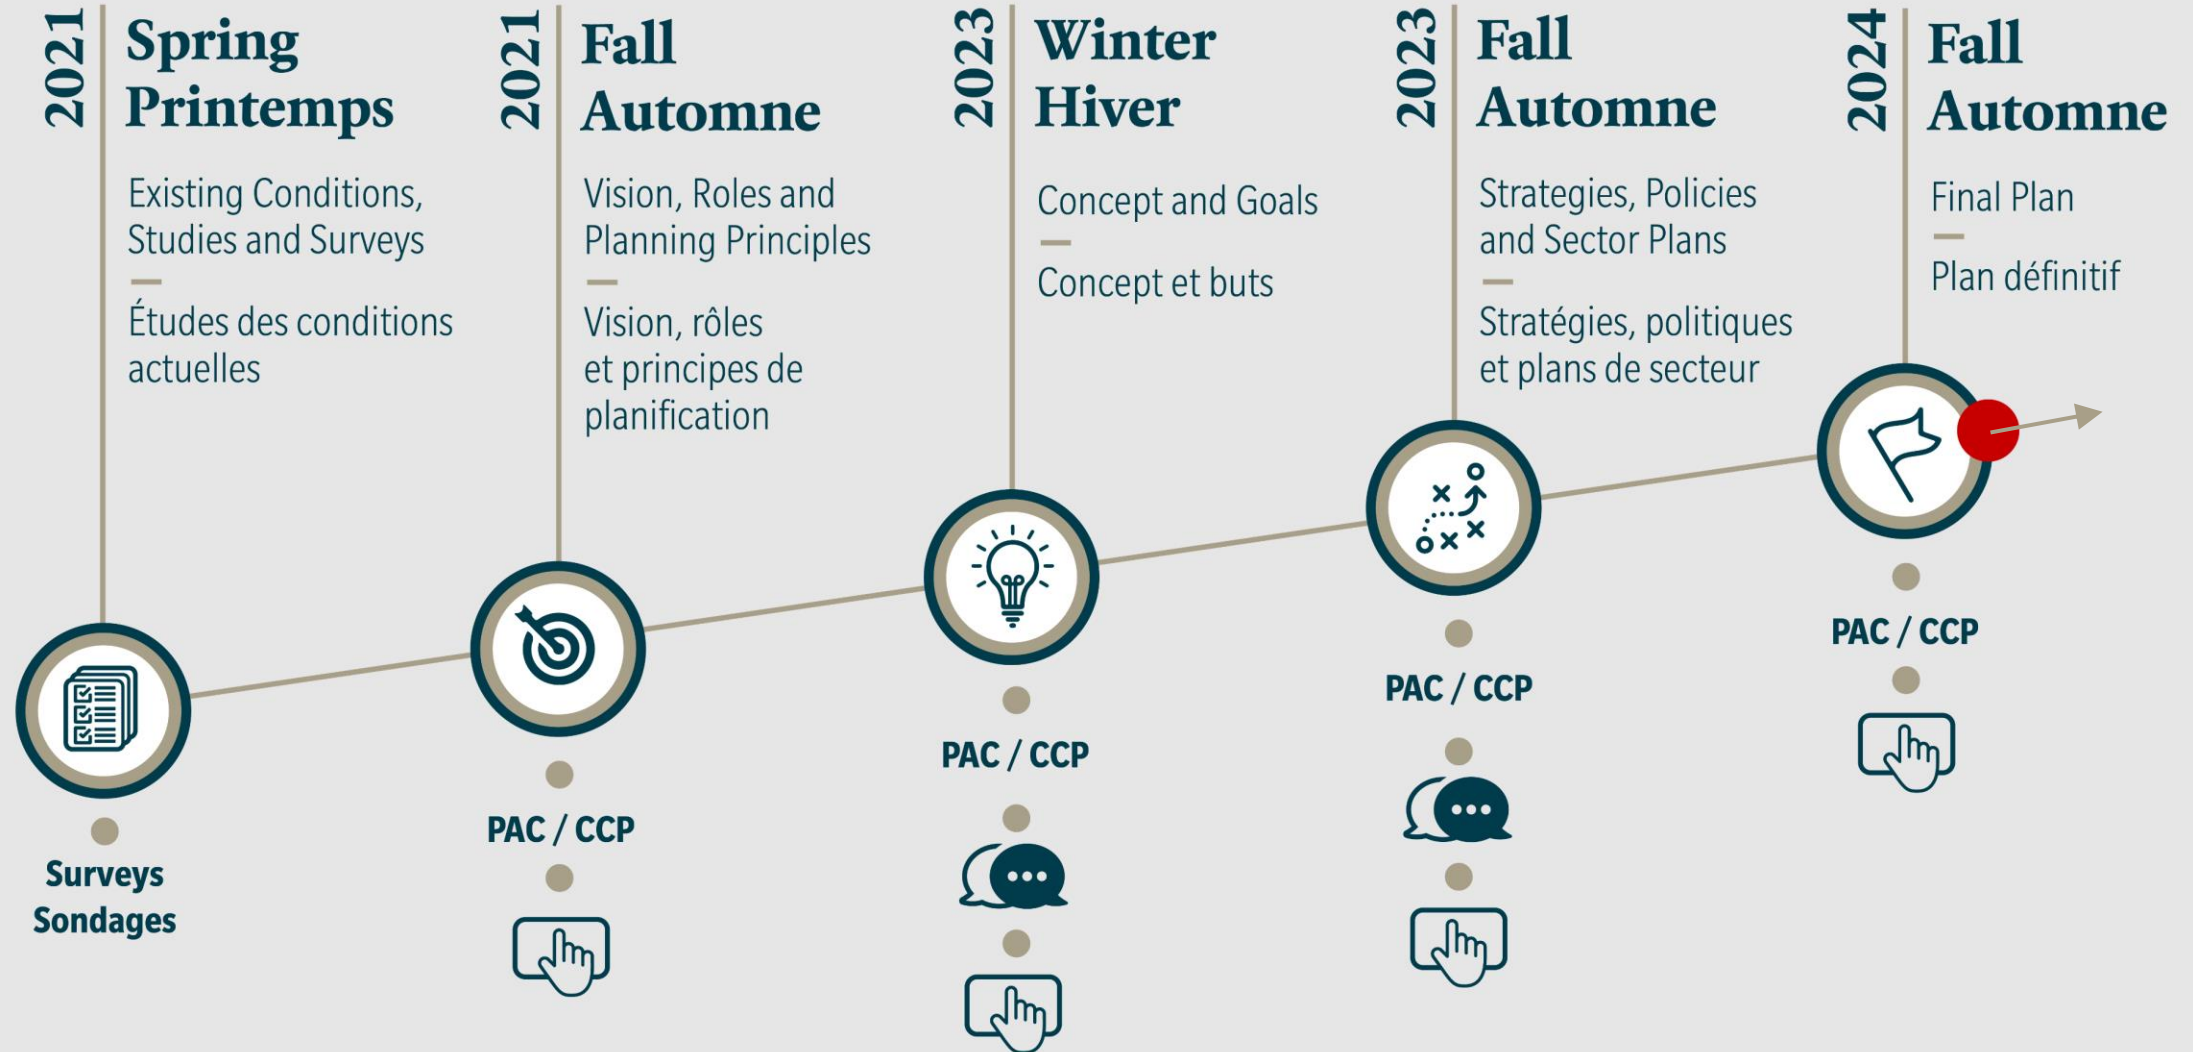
2021
Spring
Printemps

Existing Conditions, Studies and Surveys
—
Études des conditions actuelles

Surveys
Sondages

2021
Fall
Automne

Vision, Roles and Planning Principles
—
Vision, rôles et principes de planification

PAC / CCP

2023
Winter
Hiver

Concept and Goals
—
Concept et buts

PAC / CCP

2023
Fall
Automne

Strategies, Policies and Sector Plans
—
Stratégies, politiques et plans de secteur

PAC / CCP

2024
Fall
Automne

Final Plan
—
Plan définitif

PAC / CCP